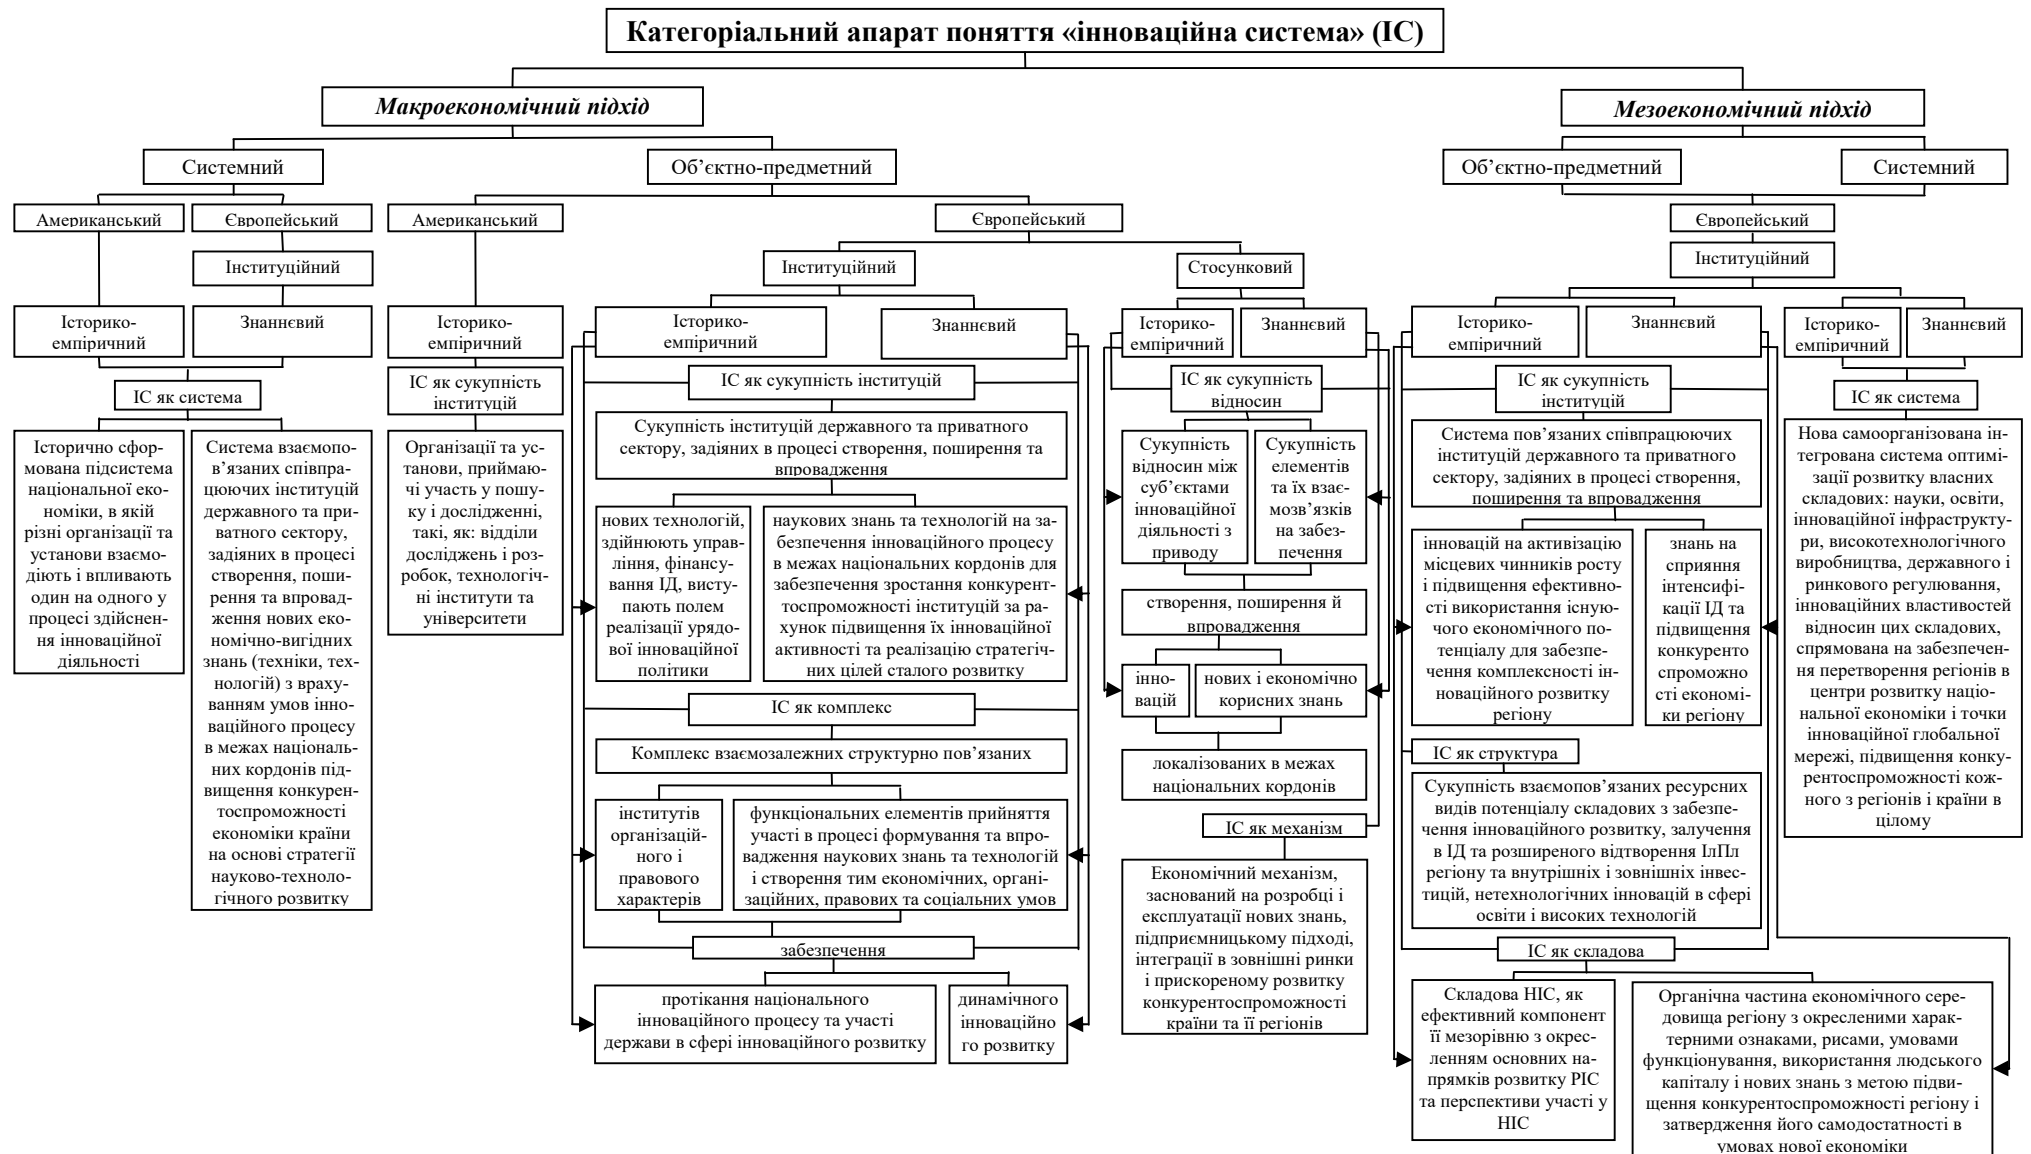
Категоріальний апарат поняття «інноваційна система» (ІС)

Макроекономічний підхід

Мезоекономічний підхід

Системний

Об’єктно-предметний

Об’єктно-предметний

Системний

Американський

Європейський

Американський

Європейський

Європейський

Інституційний

Інституційний

Стосунковий

Інституційний

Історико-емпіричний

Знаннєвий

Історико-емпіричний

Історико-емпіричний

Знаннєвий

Історико-емпіричний

Знаннєвий

Історико-емпіричний

Знаннєвий

Історико-емпіричний

Знаннєвий

ІС як система

Історично сформована підсистема національної економіки, в якій різні організації та установи взаємодіють і впливають один на одного у процесі здійснення інноваційної діяльності

Система взаємопов’язаних співпрацюючих інституцій державного та приватного сектору, задіяних в процесі створення, поширення та впровадження нових економічно-вигідних знань (техніки, технологій) з врахуванням умов інноваційного процесу в межах національних кордонів підвищення конкурентоспроможності економіки країни на основі стратегії науково-технологічного розвитку

ІС як сукупність інституцій

Організації та установи, приймаючі участь у пошуку і дослідженні, такі, як: відділи досліджень і розробок, технологічні інститути та університети

ІС як сукупність інституцій

Сукупність інституцій державного та приватного сектору, задіяних в процесі створення, поширення та впровадження

нових технологій, здійнюють управління, фінансування ІД, виступають полем реалізації урядової інноваційної політики

наукових знань та технологій на забезпечення інноваційного процесу в межах національних кордонів для забезпечення зростання конкурентоспроможності інституцій за рахунок підвищення їх інноваційної активності та реалізацію стратегічних цілей сталого розвитку

ІС як комплекс

Комплекс взаємозалежних структурно пов’язаних

інститутів організаційного і правового характерів

функціональних елементів прийняття участі в процесі формування та впровадження наукових знань та технологій і створення тим економічних, організаційних, правових та соціальних умов

забезпечення

протікання національного інноваційного процесу та участі держави в сфері інноваційного розвитку

динамічного інноваційного розвитку

ІС як сукупність відносин

Сукупність відносин між суб’єктами інноваційної діяльності з приводу

Сукупність елементів та їх взаємозв’язків на забезпечення

створення, поширення й впровадження

інновацій

нових і економічно корисних знань

локалізованих в межах національних кордонів

ІС як механізм

Економічний механізм, заснований на розробці і експлуатації нових знань, підприємницькому підході, інтеграції в зовнішні ринки і прискореному розвитку конкурентоспроможності країни та її регіонів

ІС як сукупність інституцій

Система пов’язаних співпрацюючих інституцій державного та приватного сектору, задіяних в процесі створення, поширення та впровадження

інновацій на активізацію місцевих чинників росту і підвищення ефективності використання існуючого економічного потенціалу для забезпечення комплексності інноваційного розвитку регіону

знань на сприяння інтенсифікації ІД та підвищення конкурентоспроможності економіки регіону

ІС як структура

Сукупність взаємопов’язаних ресурсних видів потенціалу складових з забезпечення інноваційного розвитку, залучення в ІД та розширеного відтворення ІлПл регіону та внутрішніх і зовнішніх інвестицій, нетехнологічних інновацій в сфері освіти і високих технологій

ІС як складова

Складова НІС, як ефективний компонент її мезорівню з окресленням основних напрямків розвитку РІС та перспективи участі у НІС

Органічна частина економічного середовища регіону з окресленими характерними ознаками, рисами, умовами функціонування, використання людського капіталу і нових знань з метою підвищення конкурентоспроможності регіону і затвердження його самодостатності в умовах нової економіки

ІС як система

Нова самоорганізована інтегрована система оптимізації розвитку власних складових: науки, освіти, інноваційної інфраструктури, високотехнологічного виробництва, державного і ринкового регулювання, інноваційних властивостей відносин цих складових, спрямована на забезпечення перетворення регіонів в центри розвитку національної економіки і точки інноваційної глобальної мережі, підвищення конкурентоспроможності кожного з регіонів і країни в цілому